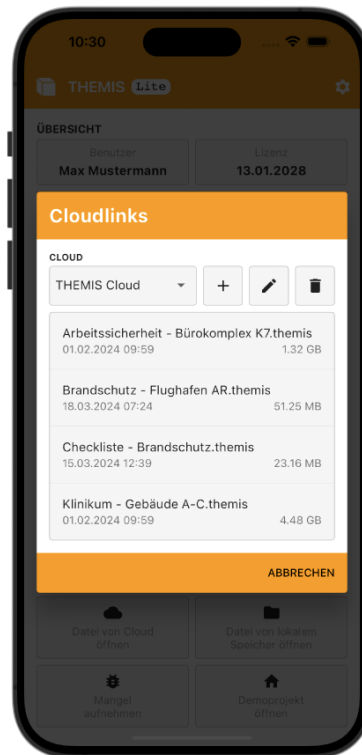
10:30

THEMIS Lite

ÜBERSICHT

Benutzer
Max Mustermann

Lizenz
13.01.2028

Cloudlinks

CLOUD

THEMIS Cloud

Arbeitssicherheit - Bürokomplex K7.themis
01.02.2024 09:59
1.32 GB

Brandschutz - Flughafen AR.themis
18.03.2024 07:24
51.25 MB

Checkliste - Brandschutz.themis
15.03.2024 12:39
23.16 MB

Klinikum - Gebäude A-C.themis
01.02.2024 09:59
4.48 GB

ABBRECHEN

Datei von Cloud öffnen

Datei von lokalem Speicher öffnen

Mängel aufnehmen

Demoprojekt öffnen